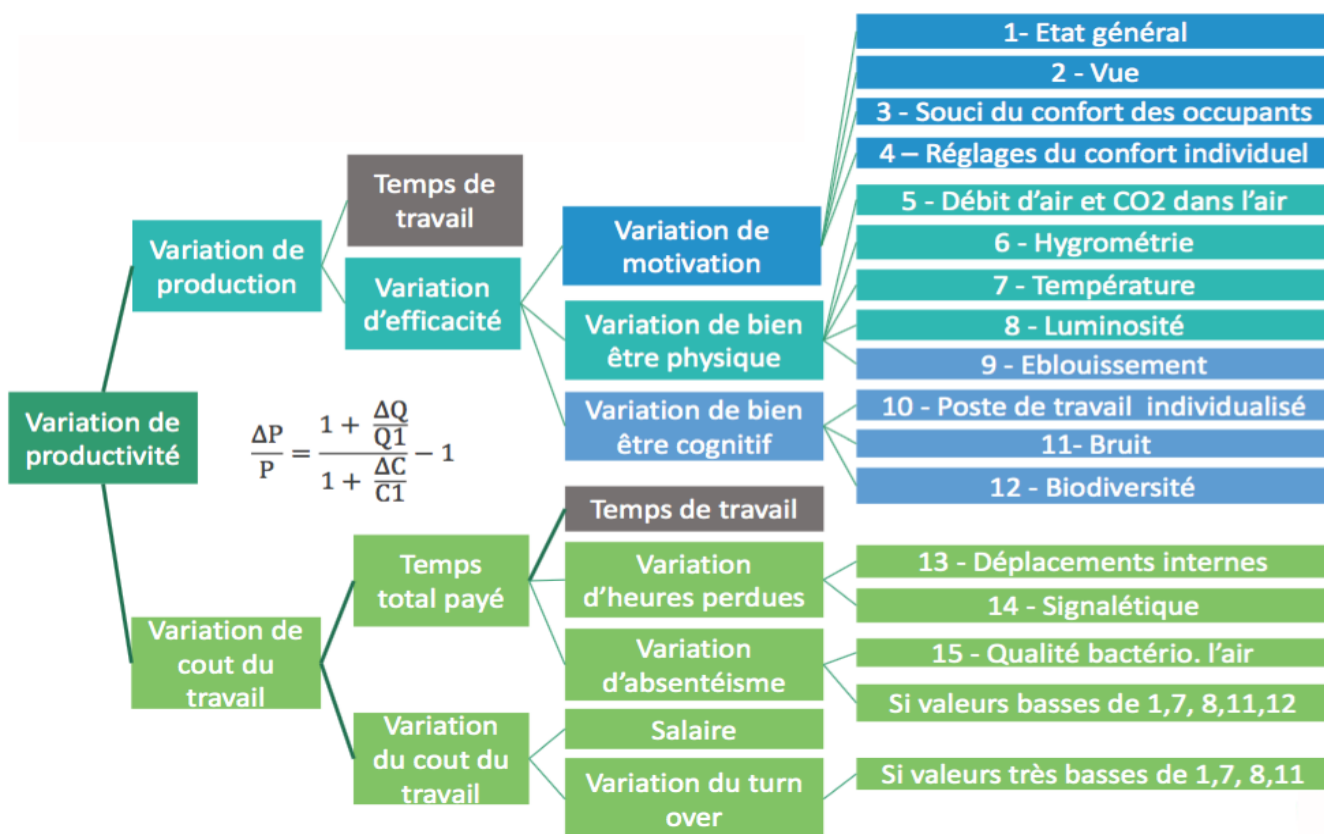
Variation de productivité

$\frac{\Delta P}{P} = \frac{1 + \frac{\Delta Q}{Q1}}{1 + \frac{\Delta C}{C1}} - 1$

Variation de production

Temps de travail

Variation d'efficacité

Variation de motivation

1- Etat général
2 - Vue
3 - Souci du confort des occupants
4 – Réglages du confort individuel

Variation de bien être physique

5 - Débit d'air et CO2 dans l'air
6 - Hygrométrie
7 - Température
8 - Luminosité
9 - Eblouissement

Variation de bien être cognitif

10 - Poste de travail individualisé
11- Bruit
12 - Biodiversité

Variation de cout du travail

Temps total payé

Temps de travail

Variation d'heures perdues

13 - Déplacements internes
14 - Signalétique

Variation d'absentéisme

15 - Qualité bactério. l'air
Si valeurs basses de 1,7, 8,11,12

Variation du cout du travail

Salaire

Variation du turn over

Si valeurs très basses de 1,7, 8,11